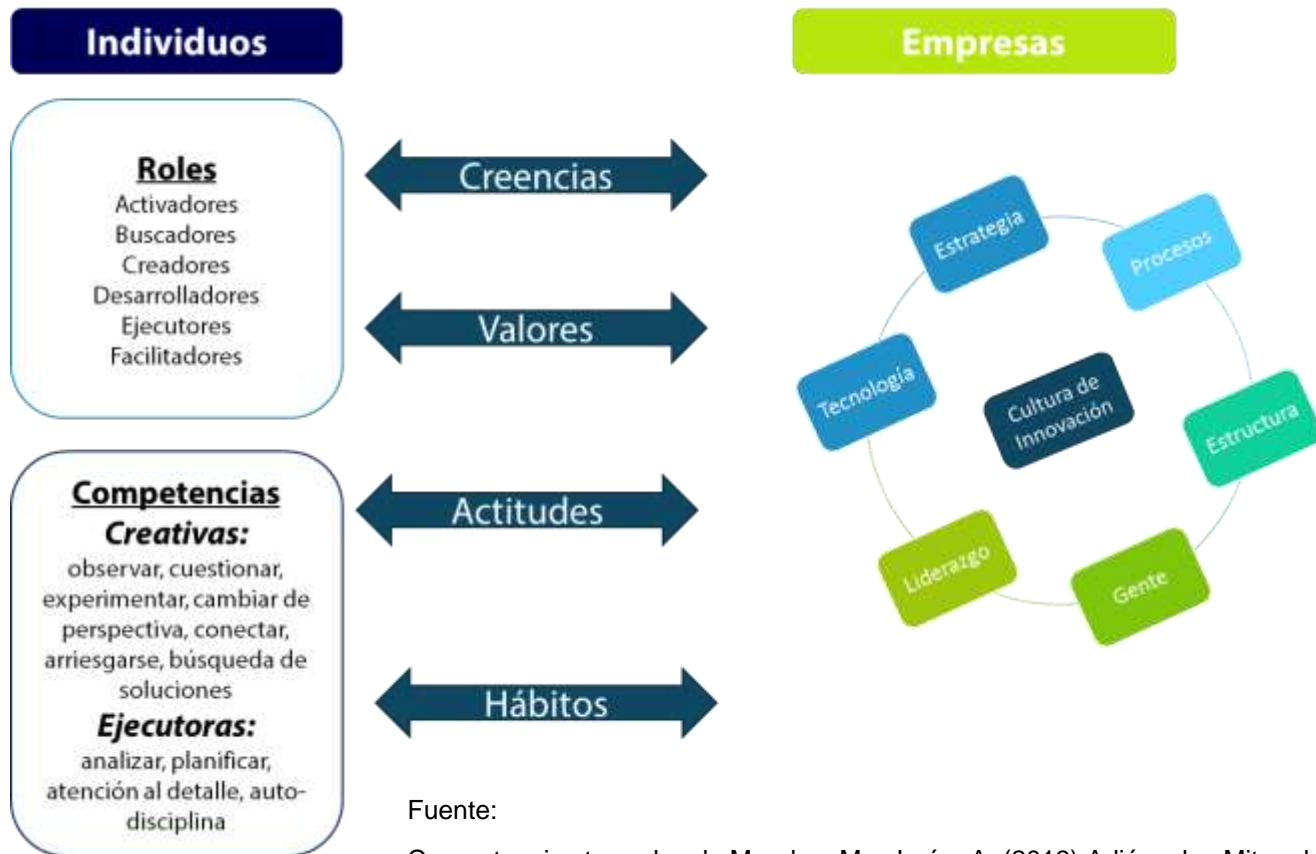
Individuos

Empresas

Roles
Activadores
Buscadores
Creadores
Desarrolladores
Ejecutores
Facilitadores

Creencias

Valores

Actitudes

Hábitos

Estrategia

Procesos

Tecnología

Cultura de Innovación

Estructura

Liderazgo

Gente

Competencias
Creativas:
observar, cuestionar, experimentar, cambiar de perspectiva, conectar, arriesgarse, búsqueda de soluciones
Ejecutoras:
analizar, planificar, atención al detalle, auto-disciplina

Fuente:

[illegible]